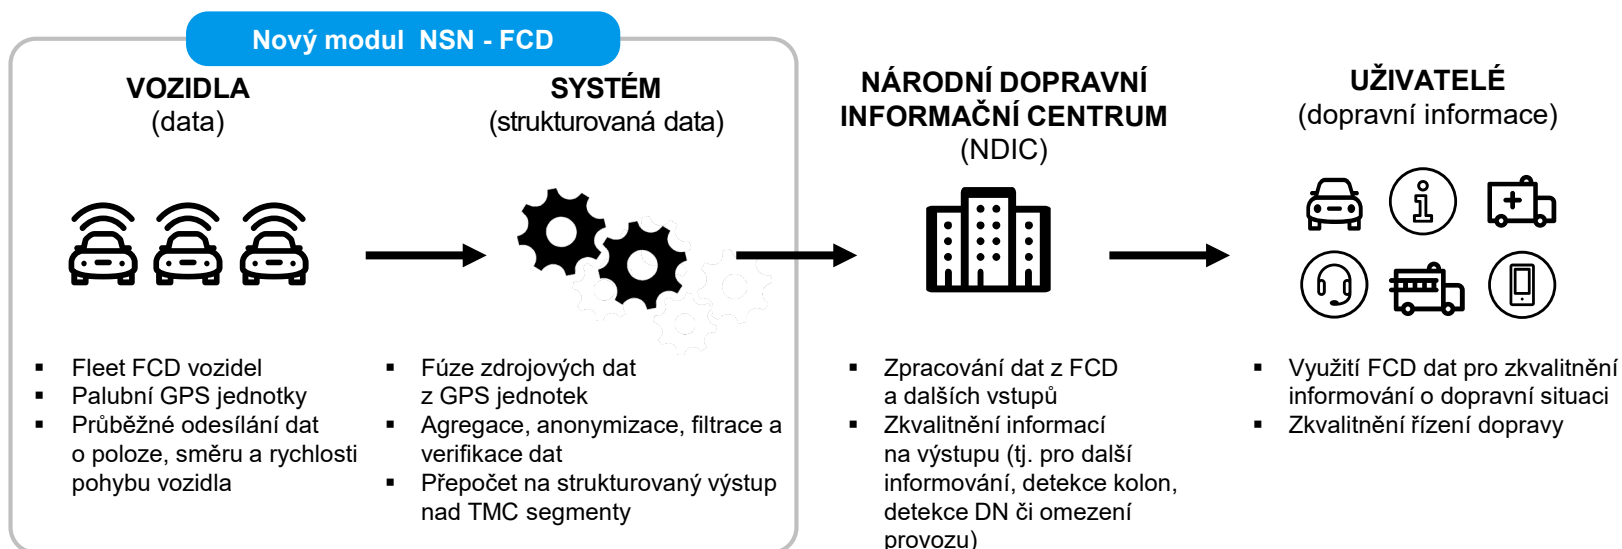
Nový modul NSN - FCD

VOZIDLA
(data)

SYSTÉM
(strukturovaná data)

NÁRODNÍ DOPRAVNÍ INFORMAČNÍ CENTRUM
(NDIC)

UŽIVATELÉ
(dopravní informace)

- Fleet FCD vozidel
- Palubní GPS jednotky
- Průběžné odesílání dat o poloze, směru a rychlosti pohybu vozidla

- Fúze zdrojových dat z GPS jednotek
- Agregace, anonymizace, filtrace a verifikace dat
- Přepočet na strukturovaný výstup nad TMC segmenty

- Zpracování dat z FCD a dalších vstupů
- Zkvalitnění informací na výstupu (tj. pro další informování, detekce kolon, detekce DN či omezení provozu)

- Využití FCD dat pro zkvalitnění informování o dopravní situaci
- Zkvalitnění řízení dopravy